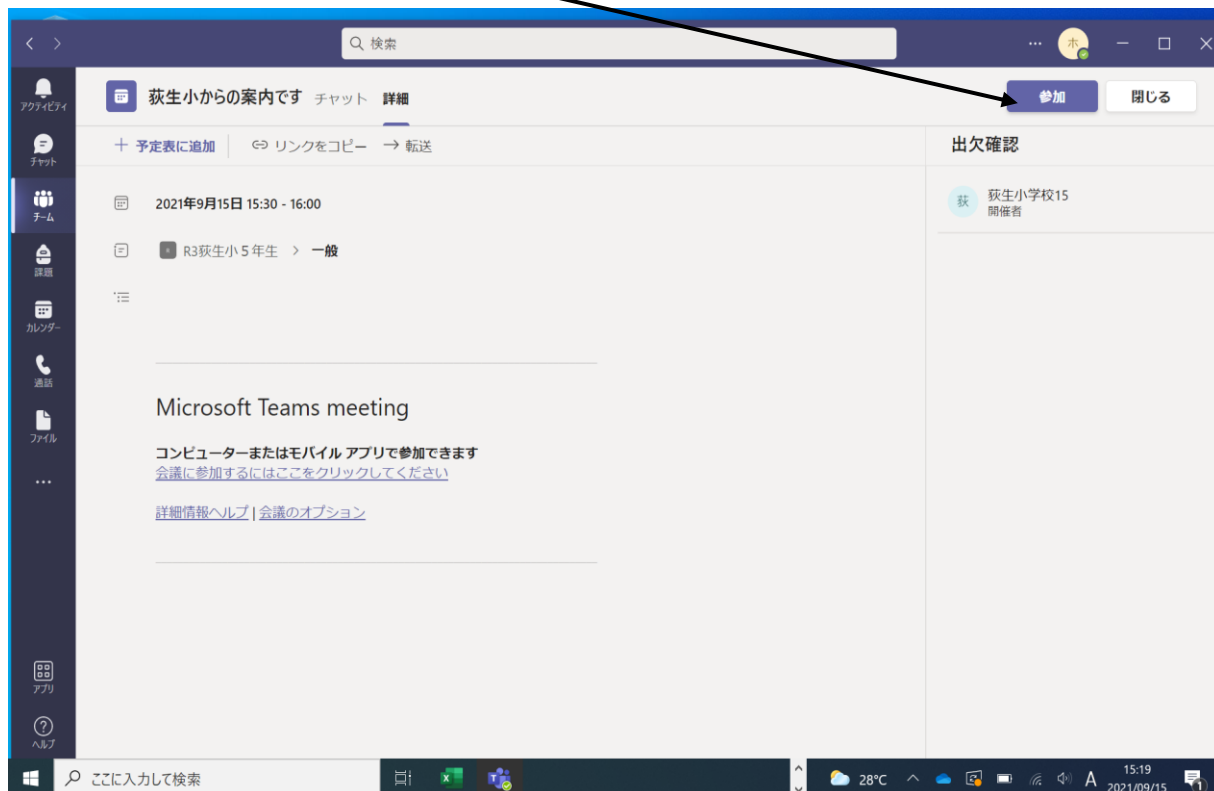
検索

ホ

アクティビティ
チャット
チーム
課題
カレンダー
通話
ファイル
...
アプリ
ヘルプ

荻生小からの案内です チャット 詳細

参加 閉じる

+ 予定表に追加 | リンクをコピー → 転送

2021年9月15日 15:30 - 16:00

R3荻生小５年生 > 一般

Microsoft Teams meeting

コンピューターまたはモバイル アプリで参加できます
会議に参加するにはここをクリックしてください

詳細情報ヘルプ | 会議のオプション

出欠確認

荻 荻生小学校15
開催者

ここに入力して検索

28°C A 15:19 2021/09/15